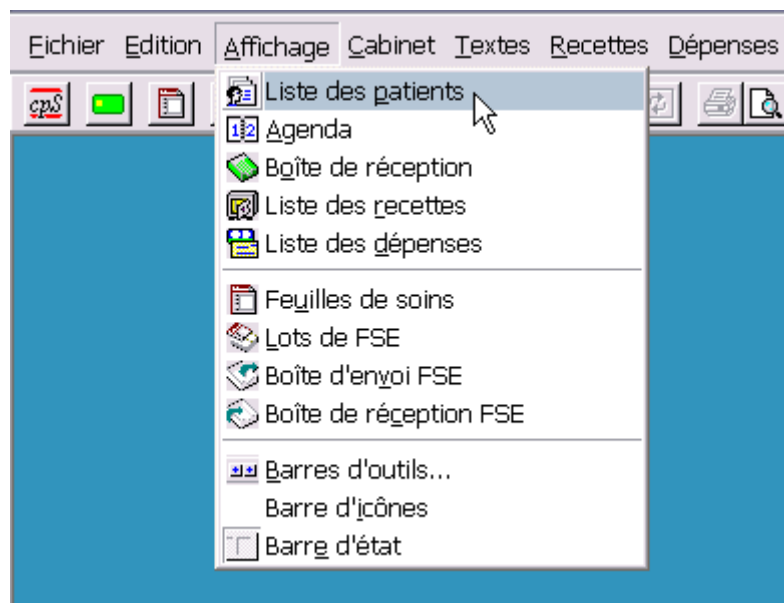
Fichier Edition Affichage Cabinet Textes Recettes Dépenses

cpS

Liste des patients
Agenda
Boîte de réception
Liste des recettes
Liste des dépenses

Feuilles de soins
Lots de FSE
Boîte d'envoi FSE
Boîte de réception FSE

Barres d'outils...
Barre d'icônes
Barre d'état